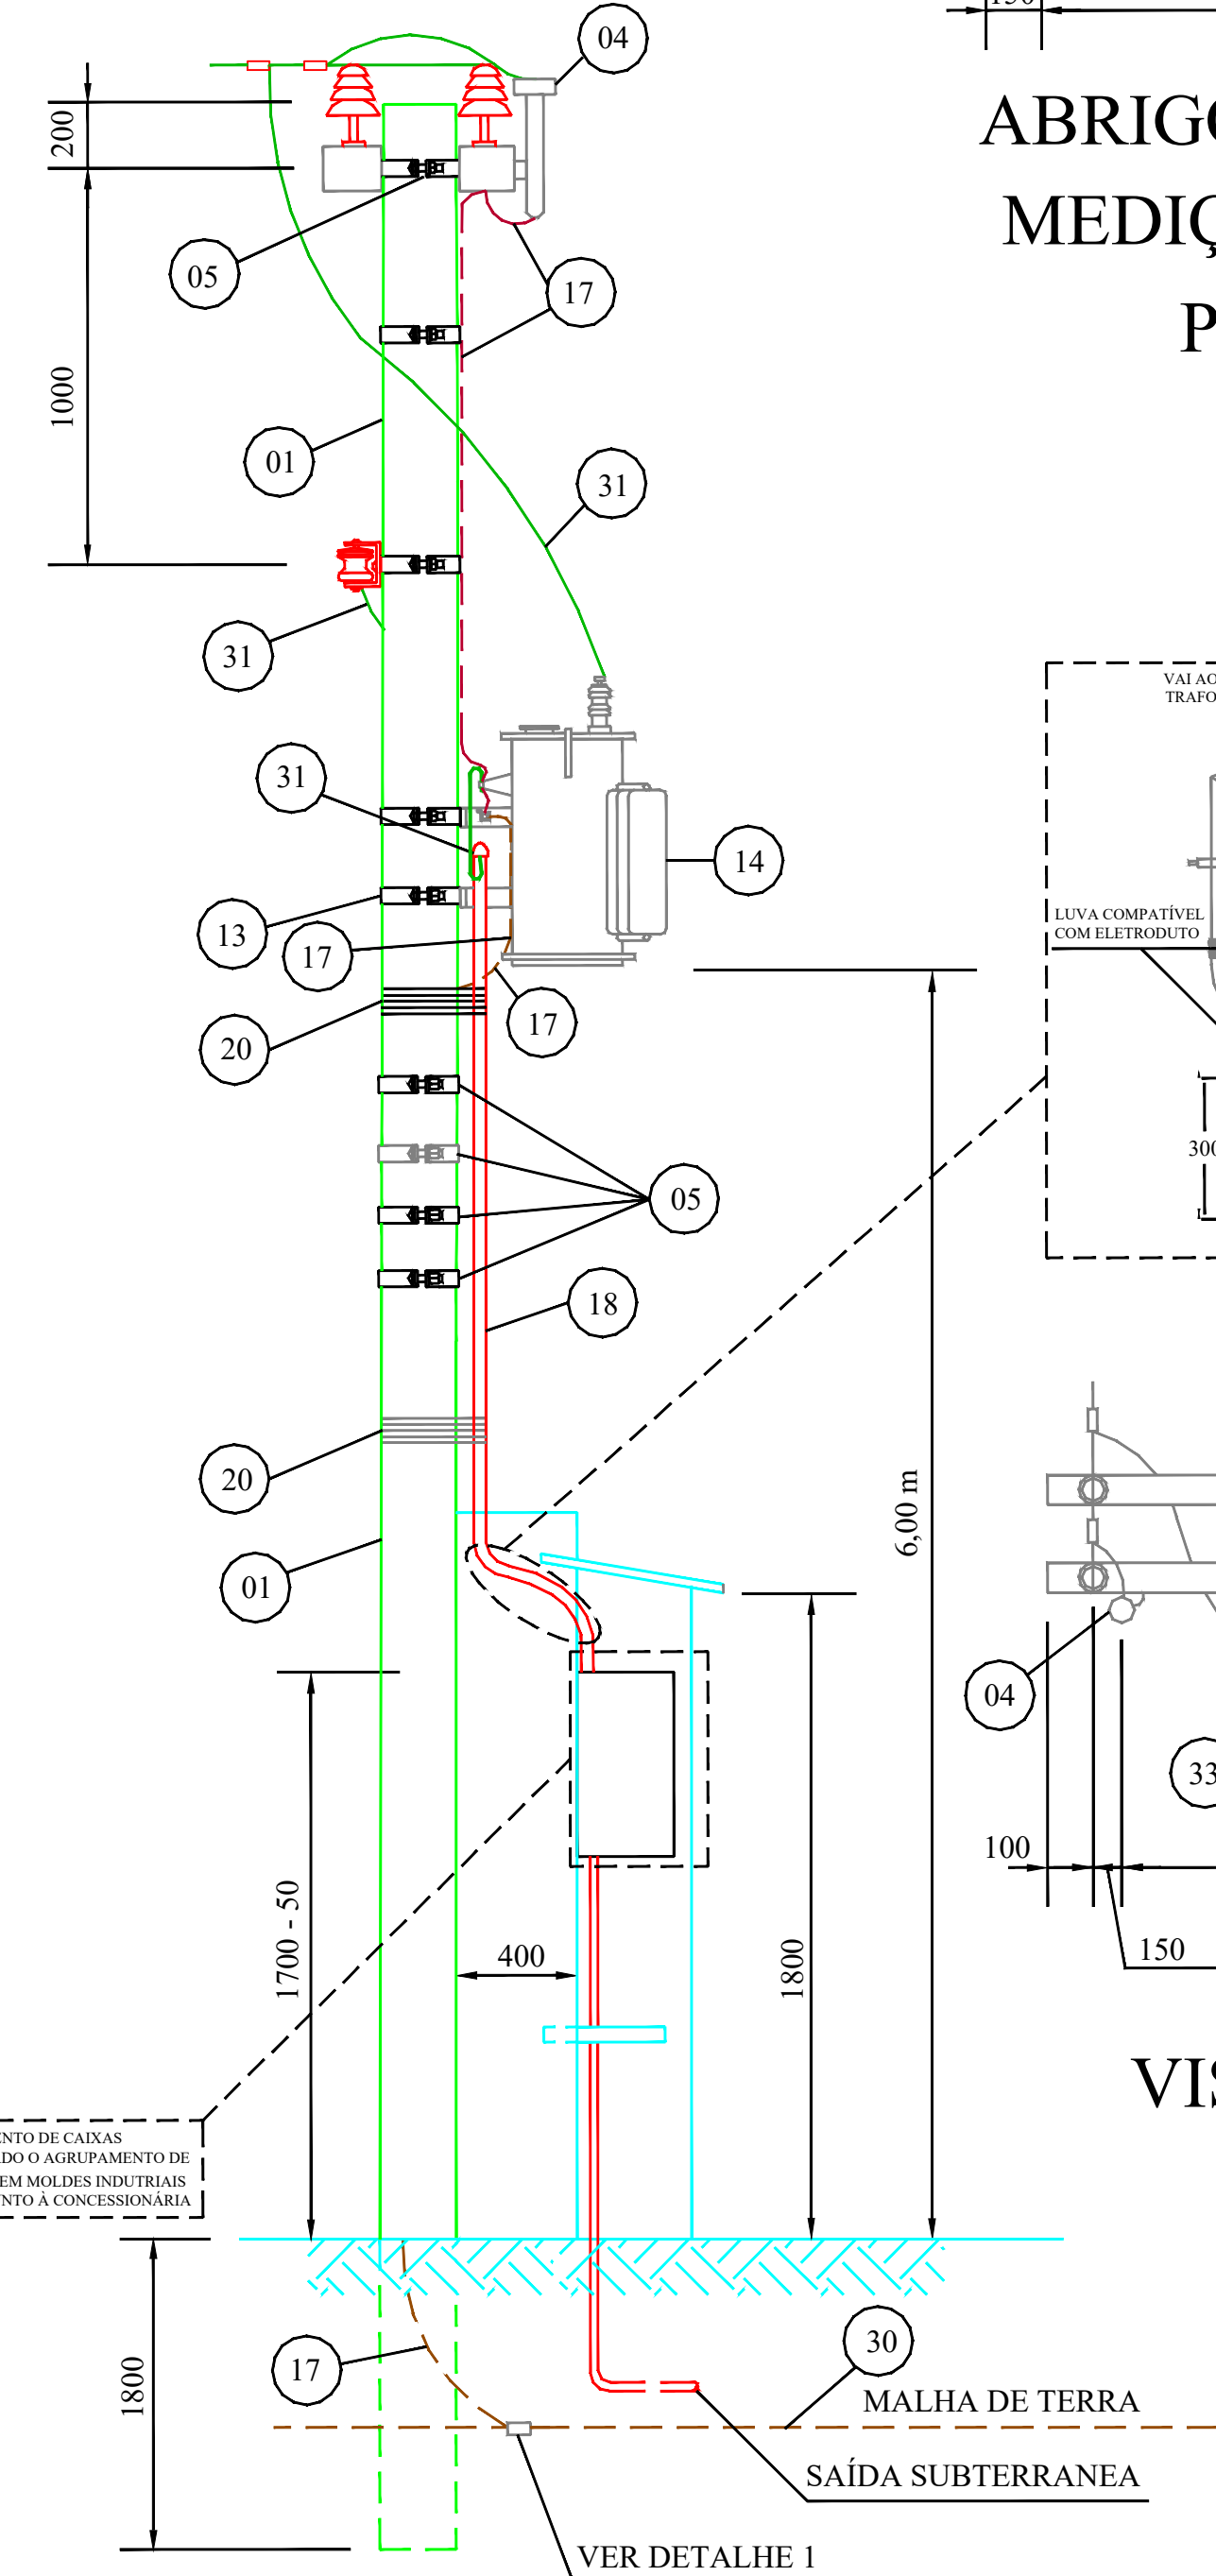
150
04
ABRIG
MEDIÇ
P
200
05
17
1000
01
31
31
31
14
13
17
17
20
05
18
20
01
1700 - 50
400
1800
6,00 m
VAI AO
TRAFO
LUVA COMPATÍVEL
COM ELETRODUTO
300
04
33
100
150
VIS
NTO DE CAIXAS
DO O AGRUPAMENTO DE
EM MOLDES INDUTRIAIS
NTO À CONCESSIONÁRIA
1800
17
30
MALHA DE TERRA
SAÍDA SUBTERRANEA
VER DETALHE 1